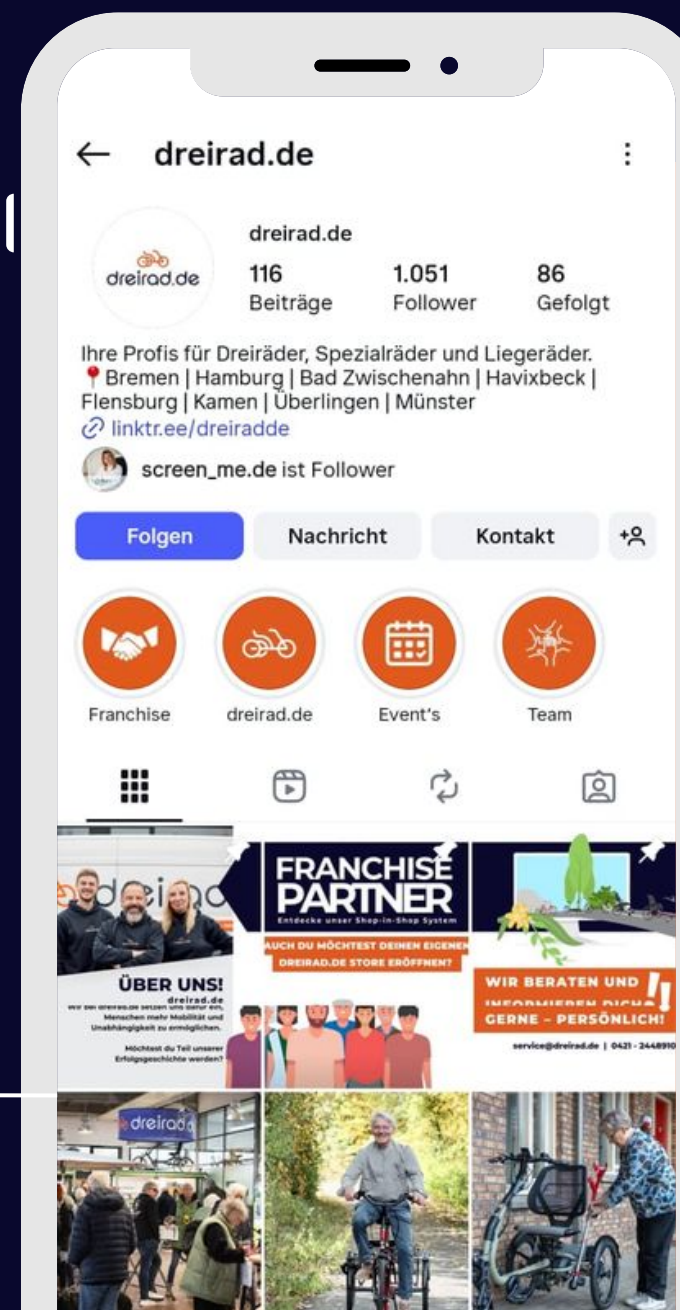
dreirad.de

dreirad.de

dreirad.de
116 Beiträge
1.051 Follower
86 Gefolgt

Ihre Profis für Dreiräder, Spezialräder und Liegeräder.
📍Bremen | Hamburg | Bad Zwischenahn | Havixbeck | Flensburg | Kamen | Überlingen | Münster
linktr.ee/dreiradde

screen_me.de ist Follower

Folgen
Nachricht
Kontakt

Franchise
dreirad.de
Event's
Team

dreirad
ÜBER UNS!
dreirad.de
Wir bei dreirad.de setzen uns dafür ein, Menschen mehr Mobilität und Unabhängigkeit zu ermöglichen.
Möchtest du Teil unserer Erfolgsgeschichte werden?

FRANCHISE PARTNER
Entdecke unser Shop-in-Shop System
AUCH DU MÖCHTEST DEINEN EIGENEN DREIRAD.DE STORE ERÖFFNEN?

WIR BERATEN UND INFORMIEREN DICH GERNE – PERSÖNLICH!
service@dreirad.de | 0421 - 2448910

dreirad